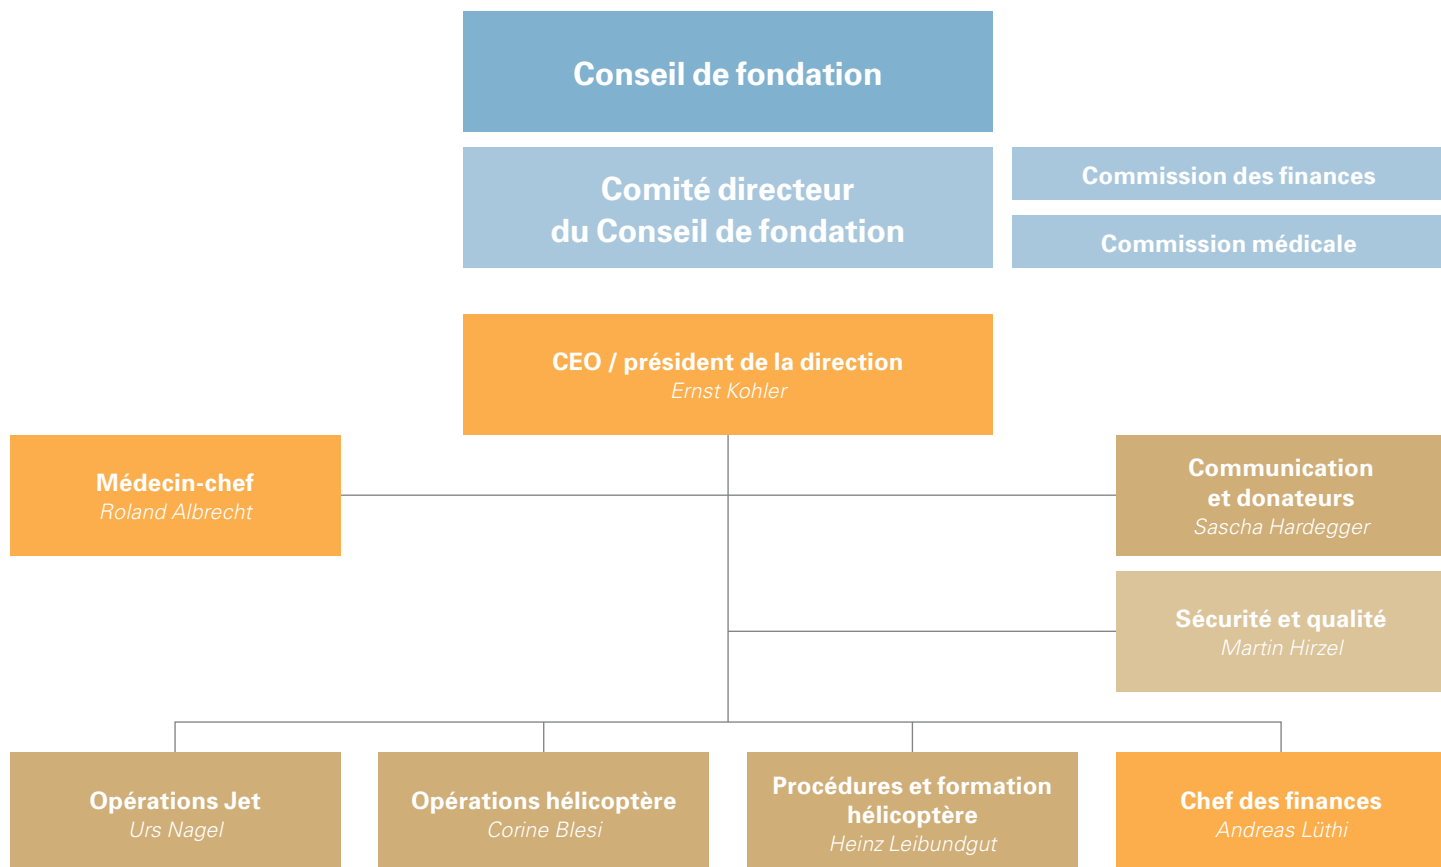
Conseil de fondation

Comité directeur du Conseil de fondation

Commission des finances

Commission médicale

CEO / président de la direction
Ernst Kohler

Médecin-chef
Roland Albrecht

Communication et donateurs
Sascha Hardegger

Sécurité et qualité
Martin Hirzel

Opérations Jet
Urs Nagel

Opérations hélicoptère
Corine Blesi

Procédures et formation hélicoptère
Heinz Leibundgut

Chef des finances
Andreas Lüthi